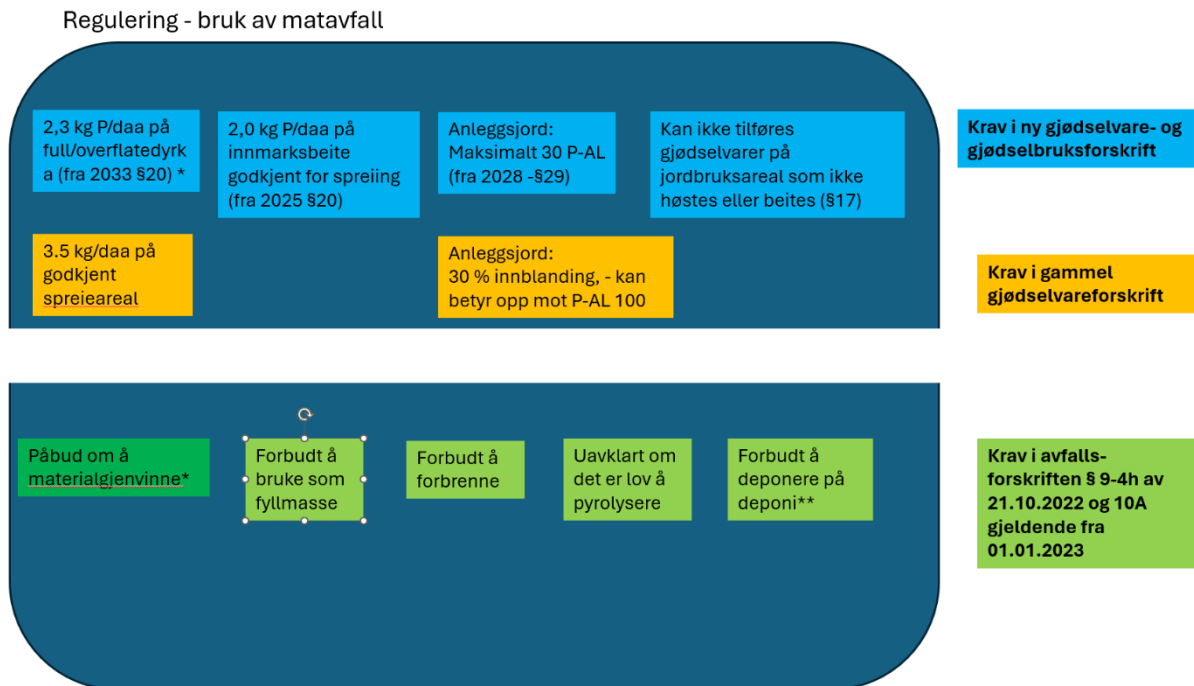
Regulering - bruk av matavfall

2,3 kg P/daa på full/overflatedyrka (fra 2033 §20) *

2,0 kg P/daa på innmarksbeite godkjent for spreiing (fra 2025 §20)

Anleggsjord: Maksimalt 30 P-AL (fra 2028 -§29)

Kan ikke tilføres gjødselvarer på jordbruksareal som ikke høstes eller beites (§17)

Krav i ny gjødselvare- og gjødselbruksforskrift

3.5 kg/daa på godkjent spreieareal

Anleggsjord: 30 % innblanding, - kan betyr opp mot P-AL 100

Krav i gammel gjødselvareforskrift

Påbud om å materialgjenvinne*

Forbudt å bruke som fyllmasse

Forbudt å forbrenne

Uavklart om det er lov å pyrolysere

Forbudt å deponere på deponi**

Krav i avfalls-forskriften § 9-4h av 21.10.2022 og 10A gjeldende fra 01.01.2023